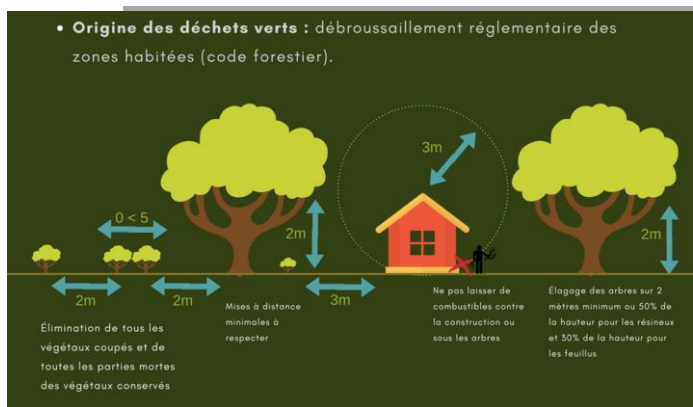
• **Origine des déchets verts :** débroussaillement réglementaire des zones habitées (code forestier).

3m

0 < 5

2m

2m

2m

2m

3m

2m

Élimination de tous les végétaux coupés et de toutes les parties mortes des végétaux conservés

Mises à distance minimales à respecter

Ne pas laisser de combustibles contre la construction ou sous les arbres

Élagage des arbres sur 2 mètres minimum ou 50% de la hauteur pour les résineux et 30% de la hauteur pour les feuillus